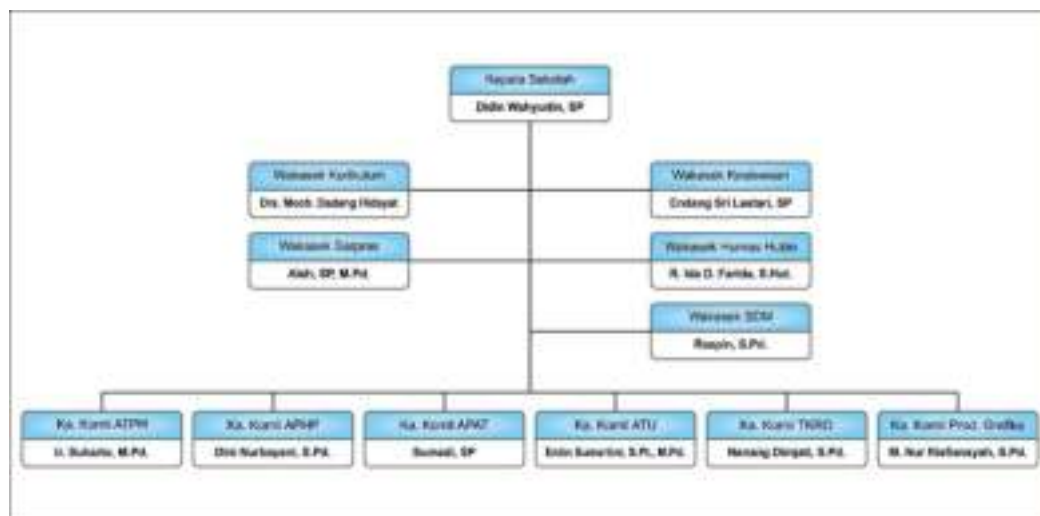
Kepala Sekolah
Didin Wahyudin, SP

Wakasek Kurikulum
Drs. Moch. Dadang Hidayat

Wakasek Kesiswaan
Endang Sri Lestari, SP

Wakasek Sarpras
Aiah, SP, M.Pd.

Wakasek Humas Hubin
R. Ida D. Farida, S.Hut.

Wakasek SDM
Raspin, S.Pd.

Ka. Komli ATPH
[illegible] Suharto, M.Pd.

Ka. Komli APHP
Dini Nurbayani, S.Pd.

Ka. Komli APAT
Sumadi, SP

Ka. Komli ATU
Entin Sumartini, S.Pt., M.Pd.

Ka. Komli TKRO
Nanang Dingati, S.Pd.

Ka. Komli Prod. Grafika
M. Nur Rieftiansyah, S.Pd.